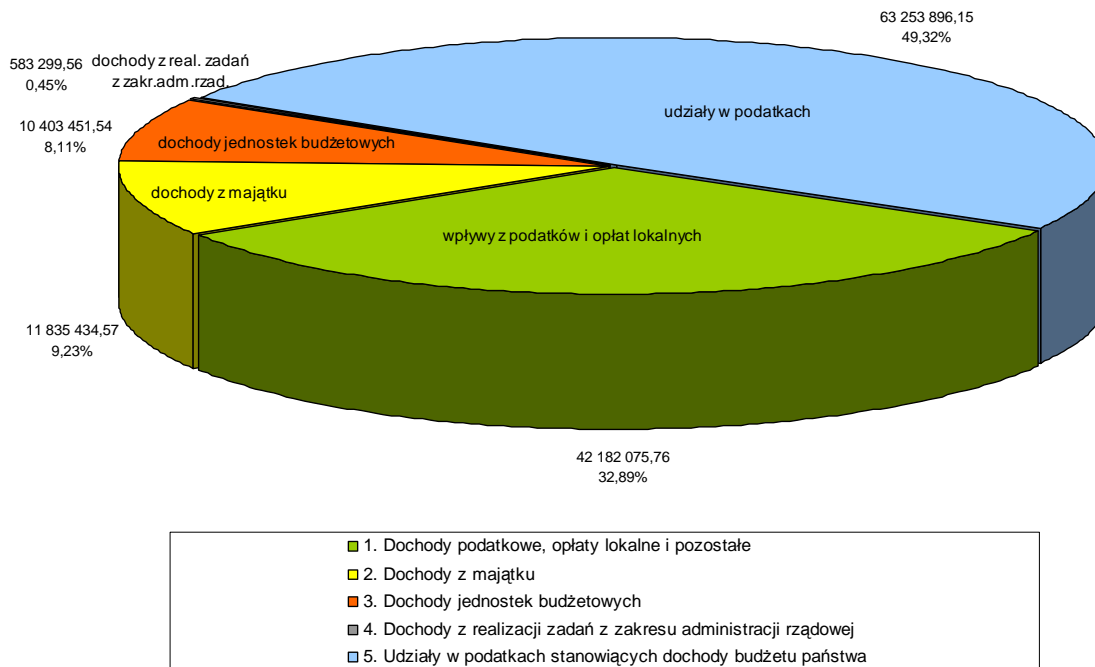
63 253 896,15
49,32%

583 299,56
0,45%

dochody z real. zadań z zakr.adm.rzad.

10 403 451,54
8,11%

dochody jednostek budżetowych

udziały w podatkach

dochody z majątku

wpływy z podatków i opłat lokalnych

11 835 434,57
9,23%

42 182 075,76
32,89%

1. Dochody podatkowe, opłaty lokalne i pozostałe
2. Dochody z majątku
3. Dochody jednostek budżetowych
4. Dochody z realizacji zadań z zakresu administracji rządowej
5. Udziały w podatkach stanowiących dochody budżetu państwa